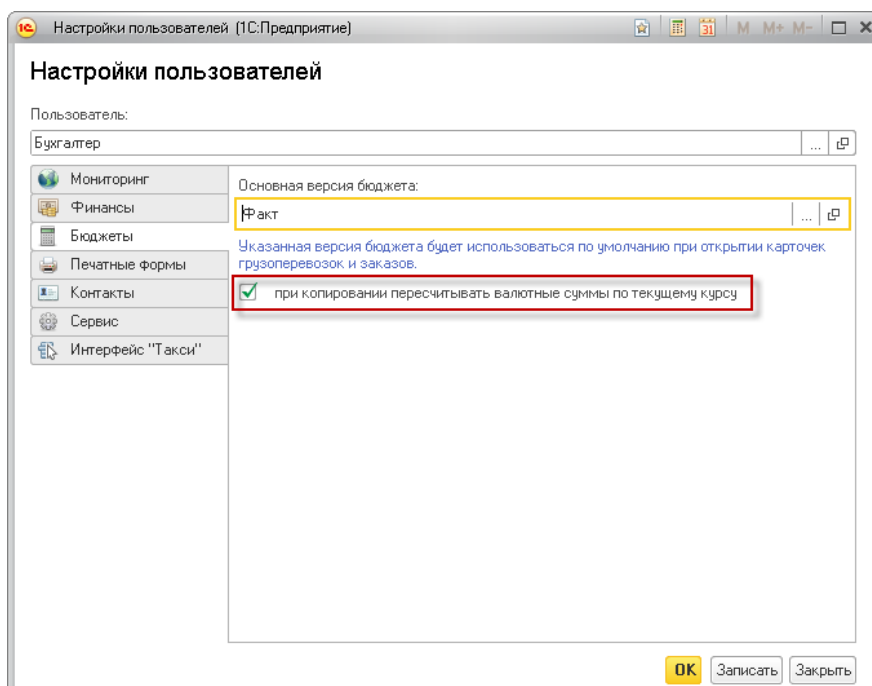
1С Настройки пользователей (1С:Предприятие) M M+ M-

Настройки пользователей

Пользователь:

Бухгалтер ...

Мониторинг
Финансы
Бюджеты
Печатные формы
Контакты
Сервис
Интерфейс "Такси"

Основная версия бюджета:

Факт ...

Указанная версия бюджета будет использоваться по умолчанию при открытии карточек грузоперевозок и заказов.

при копировании пересчитывать валютные суммы по текущему курсу

OK Записать Закрыть